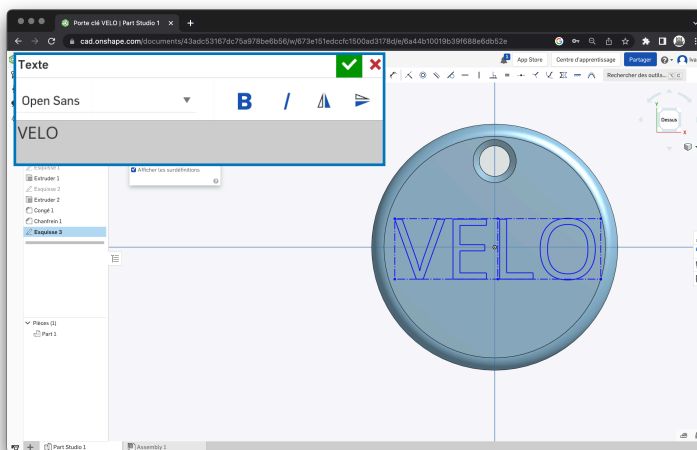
Porte clé VELO | Part Studio 1
cad.onshape.com/documents/43adc53167dc75a978be6b56/w/673e151edccfc1500ad3178d/e/6a44b10019b39f688e6db52e

App Store
Centre d'apprentissage
Partager
Rechercher des outils...

Texte
Open Sans
B
I
VELO

Dessus

Esquisse 1
Extruder 1
Esquisse 2
Extruder 2
Congé 1
Chanfrein 1
Esquisse 3

Afficher les surdéfinitions

Pièces (1)
Part 1

VELO

Part Studio 1
Assembly 1